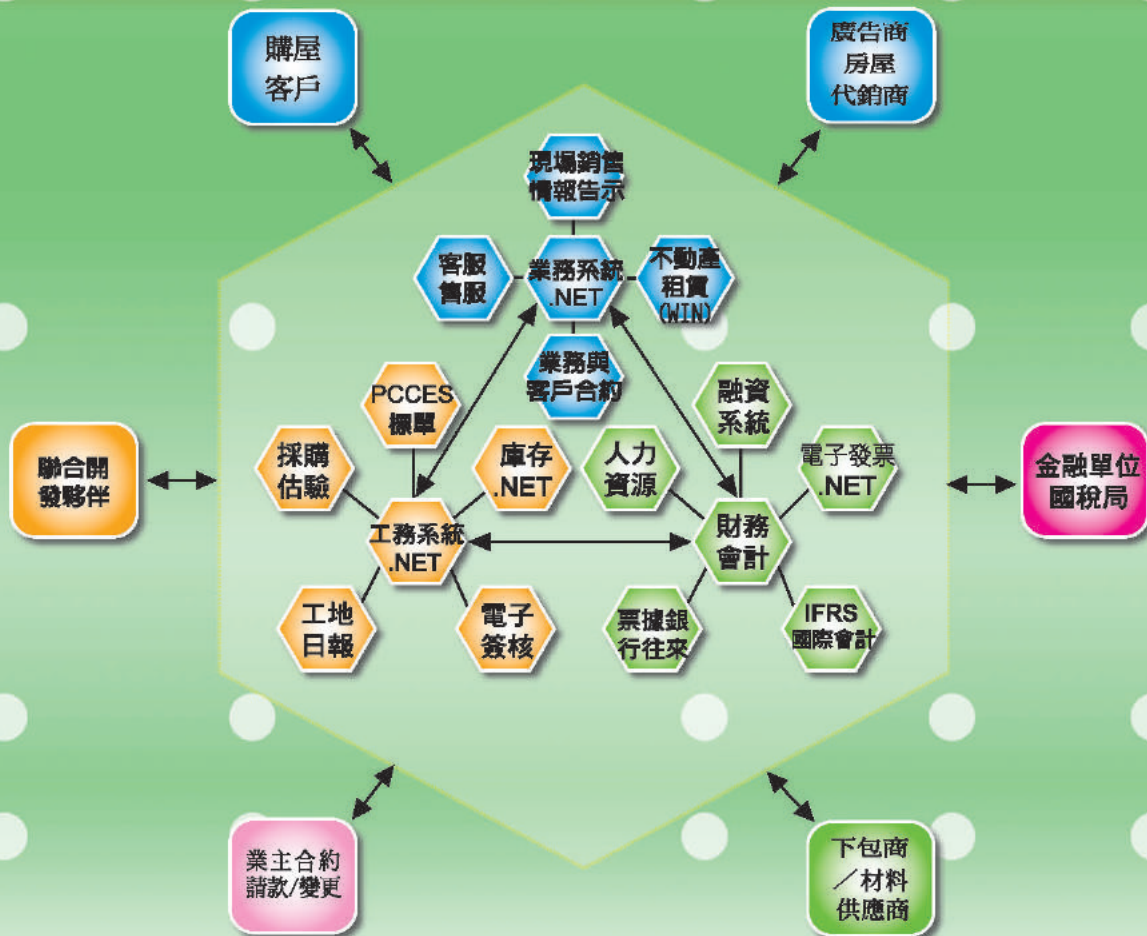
購屋
客戶

廣告商
房屋
代銷商

現場銷售
情報告示

客服
售服

業務系統
.NET

不動產
租賃
(WIN)

業務與
客戶合約

PCCES
標單

融資
系統

聯合開
發夥伴

採購
估驗

庫存
.NET

人力
資源

電子發票
.NET

金融單位
國稅局

工務系統
.NET

財務
會計

工地
日報

電子
簽核

票據銀
行往來

IFRS
國際會計

業主合約
請款/變更

下包商
/材料
供應商